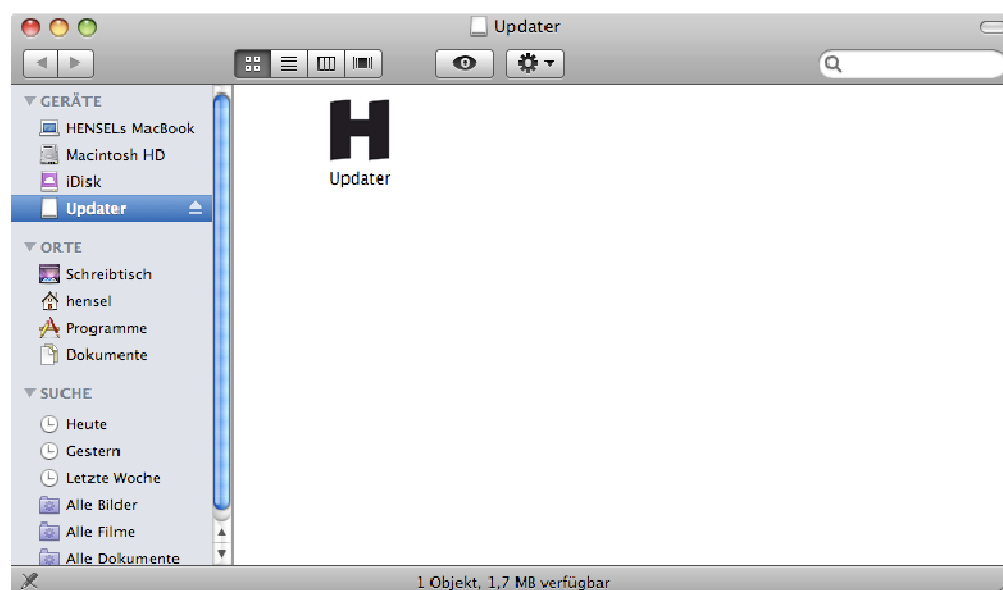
Updater

GERÄTE
HENSELs MacBook
Macintosh HD
iDisk
Updater

ORTE
Schreibtisch
hensel
Programme
Dokumente

SUCHE
Heute
Gestern
Letzte Woche
Alle Bilder
Alle Filme
Alle Dokumente

H
Updater

1 Objekt, 1,7 MB verfügbar